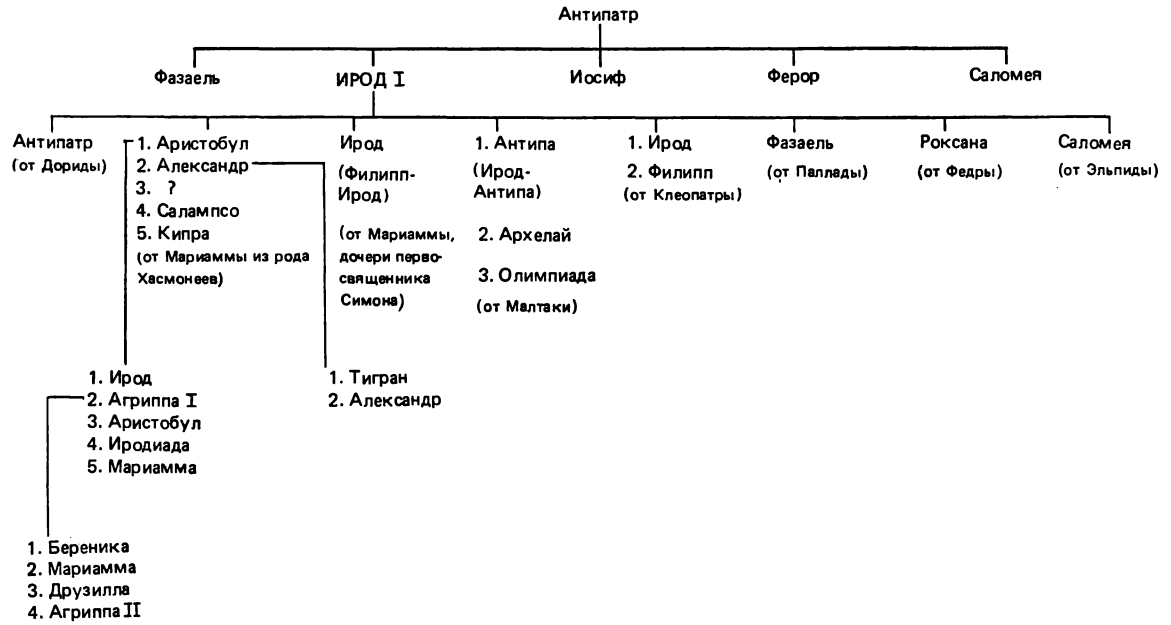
Антипатр

Фазаель

ИРОД I

Иосиф

Ферор

Саломея

Антипатр (от Дориды)

1. Аристобул
2. Александр
3. ?
4. Салампсо
5. Кипра
(от Мариаммы из рода Хасмонеев)

Ирод (Филипп-Ирод) (от Мариаммы, дочери первосвященника Симона)

1. Антипа (Ирод-Антипа)
2. Архелай
3. Олимпиада
(от Малтаки)

1. Ирод
2. Филипп
(от Клеопатры)

Фазаель (от Паллады)

Роксана (от Федры)

Саломея (от Эльпиды)

1. Ирод
2. Агриппа I
3. Аристобул
4. Иродиада
5. Мариамма

1. Тигран
2. Александр

1. Береника
2. Мариамма
3. Друзилла
4. Агриппа II